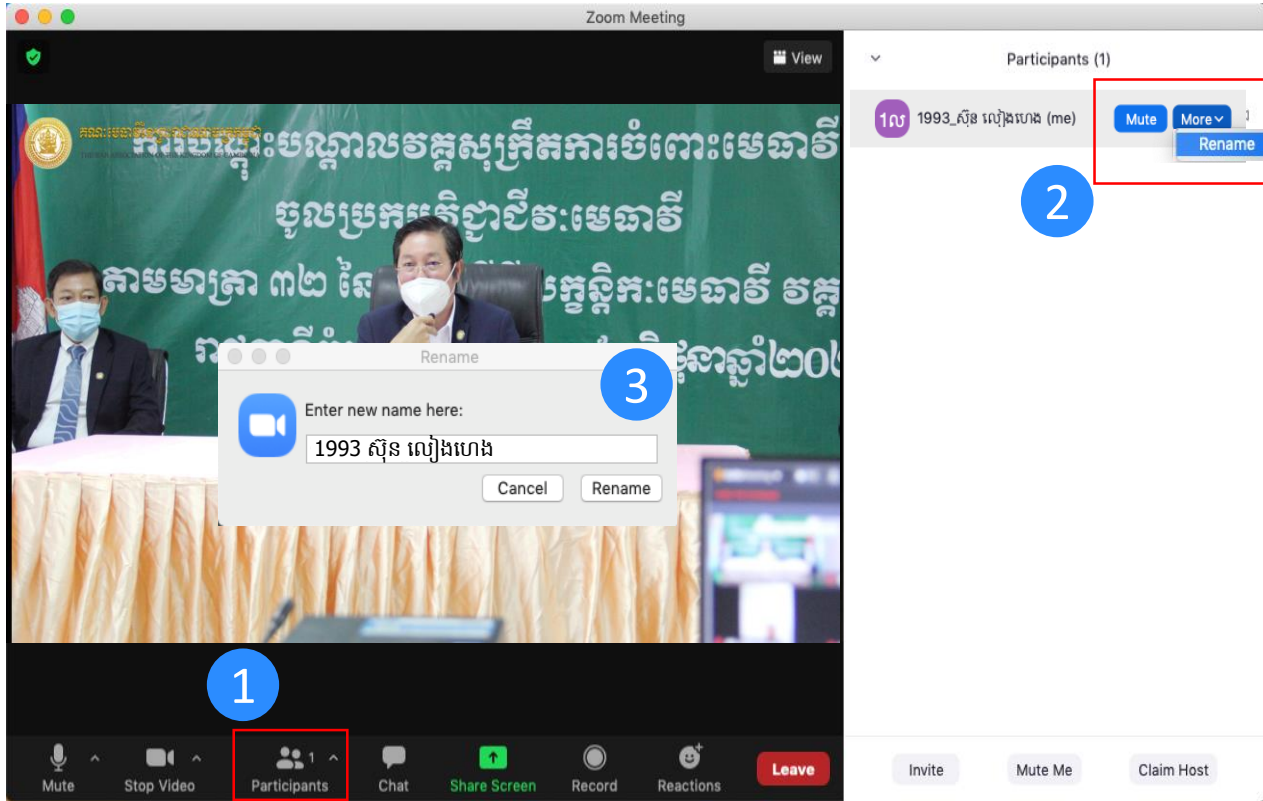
Zoom Meeting

View

Participants (1)

1ល 1993_ស៊ុន លៀងហេង (me)

Mute

More

Rename

2

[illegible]
កិច្ចប្រជុំបណ្តាលវគ្គសុក្រឹតការចំពោះមេធាវី
ចូលប្រកបវិជ្ជាជីវៈមេធាវី
តាមមាត្រា ៣២ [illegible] ក្ខន្តិកៈមេធាវី វគ្គ
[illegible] ឆ្នាំ២០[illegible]

Rename

3

Enter new name here:

1993 ស៊ុន លៀងហេង

Cancel

Rename

1

Mute

Stop Video

1

Participants

Chat

Share Screen

Record

Reactions

Leave

Invite

Mute Me

Claim Host